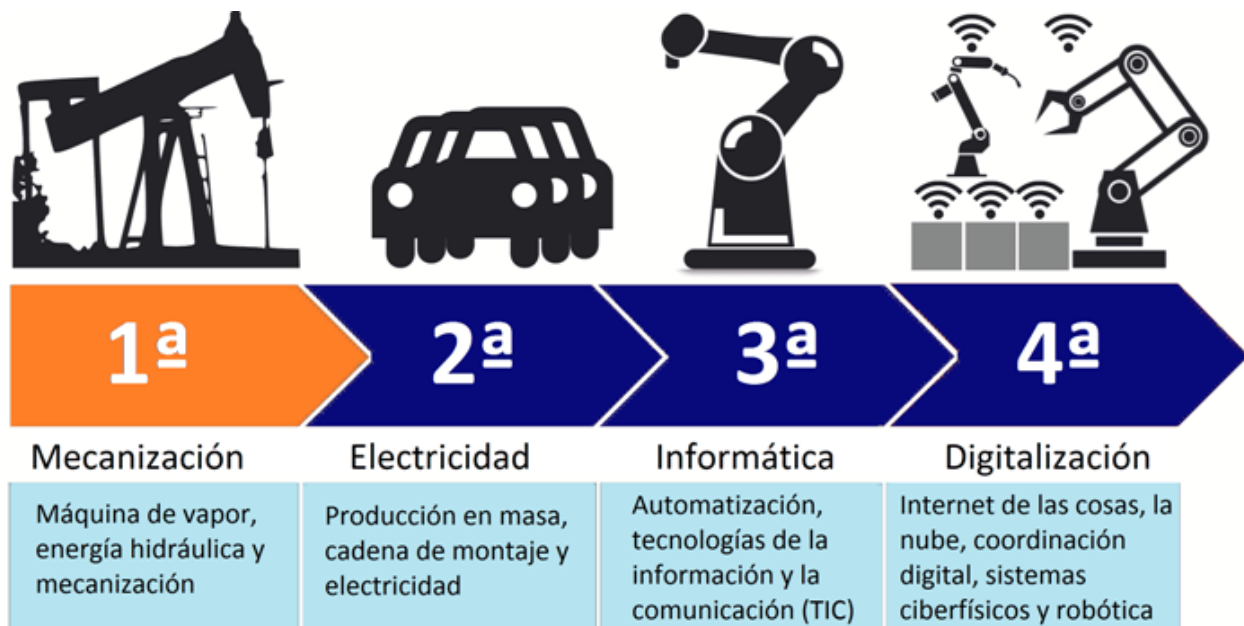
1ª

Mecanización

Máquina de vapor, energía hidráulica y mecanización

2ª

Electricidad

Producción en masa, cadena de montaje y electricidad

3ª

Informática

Automatización, tecnologías de la información y la comunicación (TIC)

4ª

Digitalización

Internet de las cosas, la nube, coordinación digital, sistemas ciberfísicos y robótica